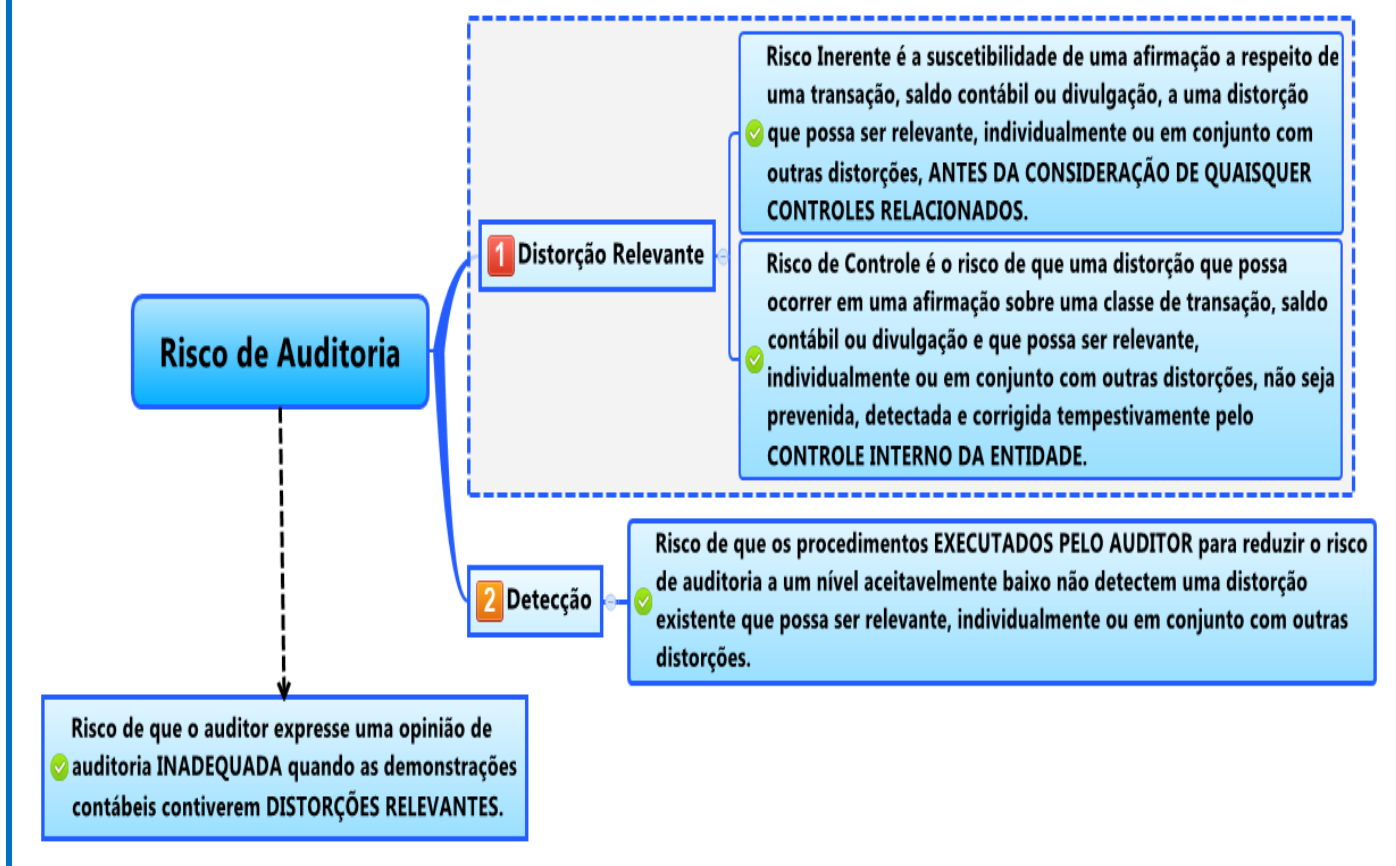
Risco de Auditoria

1 Distorção Relevante

Risco Inerente é a suscetibilidade de uma afirmação a respeito de uma transação, saldo contábil ou divulgação, a uma distorção que possa ser relevante, individualmente ou em conjunto com outras distorções, ANTES DA CONSIDERAÇÃO DE QUAISQUER CONTROLES RELACIONADOS.

Risco de Controle é o risco de que uma distorção que possa ocorrer em uma afirmação sobre uma classe de transação, saldo contábil ou divulgação e que possa ser relevante, individualmente ou em conjunto com outras distorções, não seja prevenida, detectada e corrigida tempestivamente pelo CONTROLE INTERNO DA ENTIDADE.

2 Detecção

Risco de que os procedimentos EXECUTADOS PELO AUDITOR para reduzir o risco de auditoria a um nível aceitavelmente baixo não detectem uma distorção existente que possa ser relevante, individualmente ou em conjunto com outras distorções.

Risco de que o auditor expresse uma opinião de auditoria INADEQUADA quando as demonstrações contábeis contiverem DISTORÇÕES RELEVANTES.